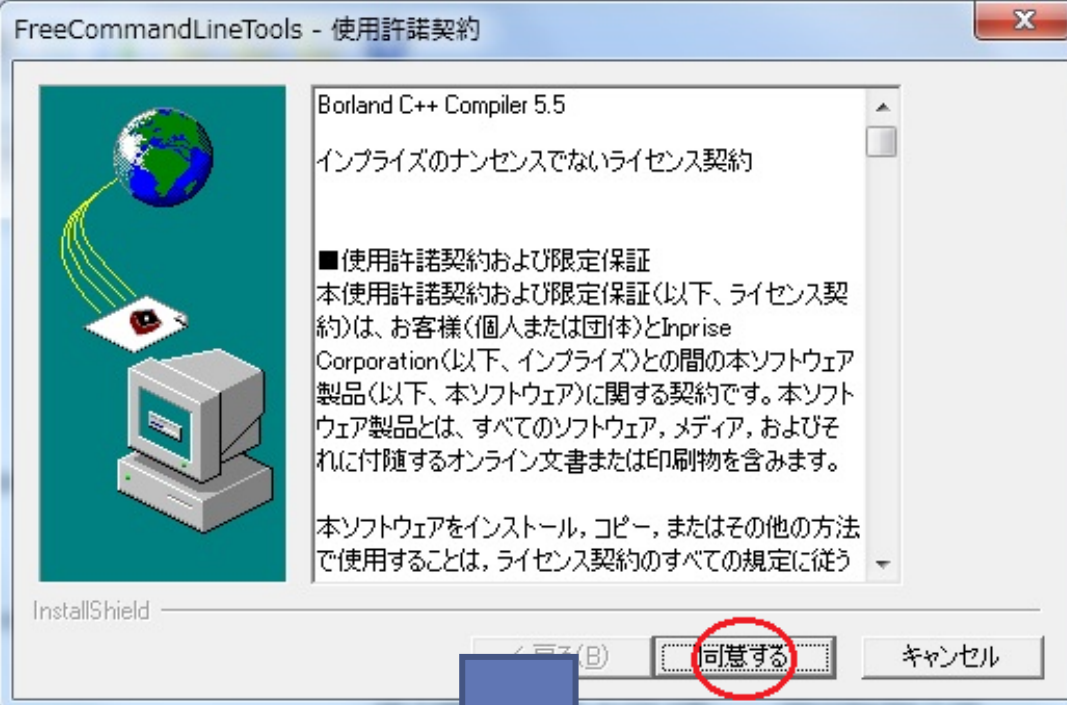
FreeCommandLineTools - 使用許諾契約

Borland C++ Compiler 5.5

インプライズのナンセンスでないライセンス契約

■使用許諾契約および限定保証
本使用許諾契約および限定保証(以下、ライセンス契約)は、お客様(個人または団体)とInprise Corporation(以下、インプライズ)との間の本ソフトウェア製品(以下、本ソフトウェア)に関する契約です。本ソフトウェア製品とは、すべてのソフトウェア,メディア,およびそれに付随するオンライン文書または印刷物を含みます。

本ソフトウェアをインストール,コピー,またはその他の方法で使用することは,ライセンス契約のすべての規定に従う

InstallShield

< 戻る(B)

同意する

キャンセル